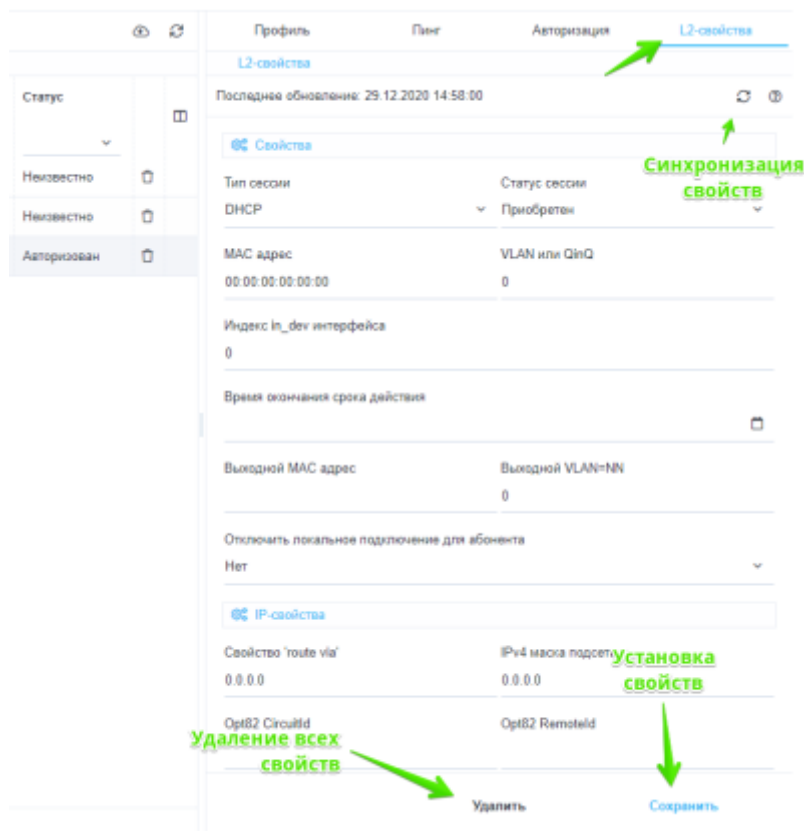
Статус

Неизвестно

Неизвестно

Авторизован

Профиль Пинг Авторизация L2-свойства

L2-свойства

Последнее обновление: 29.12.2020 14:58:00

Свойства

Синхронизация свойств

Тип сессии
DHCP

Статус сессии
Приобретен

MAC адрес
00:00:00:00:00:00

VLAN или QinQ
0

Индекс in_dev интерфейса
0

Время окончания срока действия

Выходной MAC адрес

Выходной VLAN=NN
0

Отключить локальное подключение для абонента
Нет

IP-свойства

Свойство 'route via'
0.0.0.0

IPv4 маска подсети
0.0.0.0

Установка свойств

Opt82 CircuitId

Opt82 RemoteId

Удаление всех свойств

Удалить

Сохранить